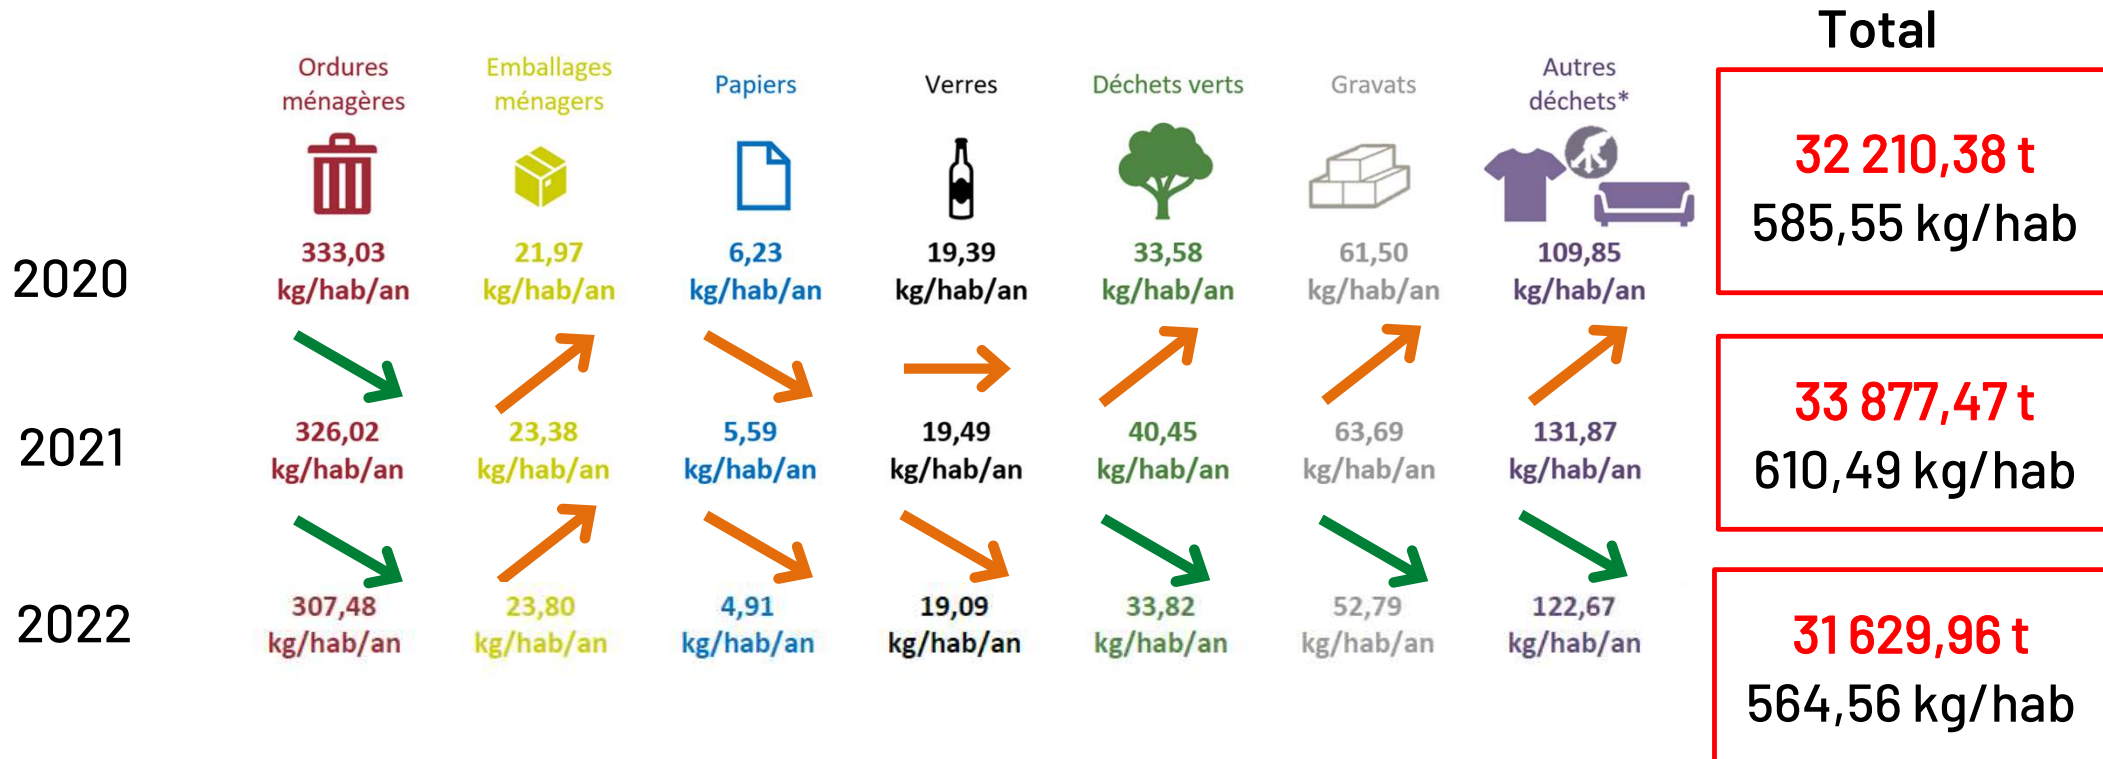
Total

| | Ordures ménagères | Emballages ménagers | Papiers | Verres | Déchets verts | Gravats | Autres déchets* |
|---|---|---|---|---|---|---|---|
| 2020 | 333,03 kg/hab/an | 21,97 kg/hab/an | 6,23 kg/hab/an | 19,39 kg/hab/an | 33,58 kg/hab/an | 61,50 kg/hab/an | 109,85 kg/hab/an |
| 2021 | 326,02 kg/hab/an | 23,38 kg/hab/an | 5,59 kg/hab/an | 19,49 kg/hab/an | 40,45 kg/hab/an | 63,69 kg/hab/an | 131,87 kg/hab/an |
| 2022 | 307,48 kg/hab/an | 23,80 kg/hab/an | 4,91 kg/hab/an | 19,09 kg/hab/an | 33,82 kg/hab/an | 52,79 kg/hab/an | 122,67 kg/hab/an |

32 210,38 t
585,55 kg/hab

33 877,47 t
610,49 kg/hab

31 629,96 t
564,56 kg/hab